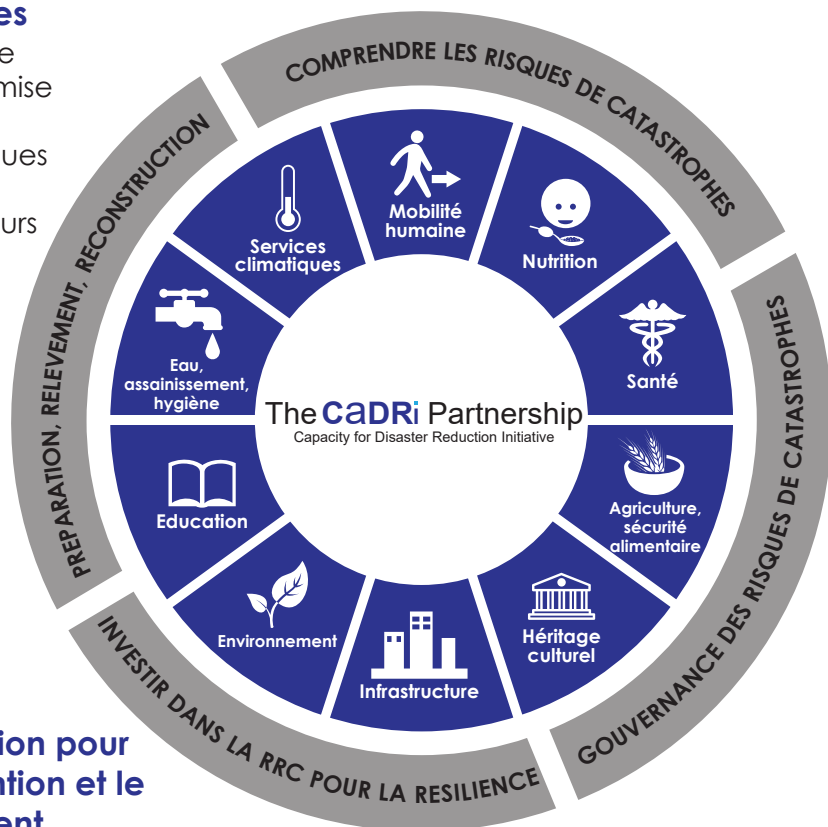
es
e
mise

ues

urs

COMPRENDRE LES RISQUES DE CATASTROPHES

GOUVERNANCE DES RISQUES DE CATASTROPHES

INVESTIR DANS LA RRC POUR LA RESILIENCE

PREPARATION, RELEVEMENT, RECONSTRUCTION

Mobilité humaine

Nutrition

Santé

Agriculture, sécurité alimentaire

Héritage culturel

Infrastructure

Environnement

Education

Eau, assainissement, hygiène

Services climatiques

The CaDRi Partnership
Capacity for Disaster Reduction Initiative

ion pour
ntion et le
ent